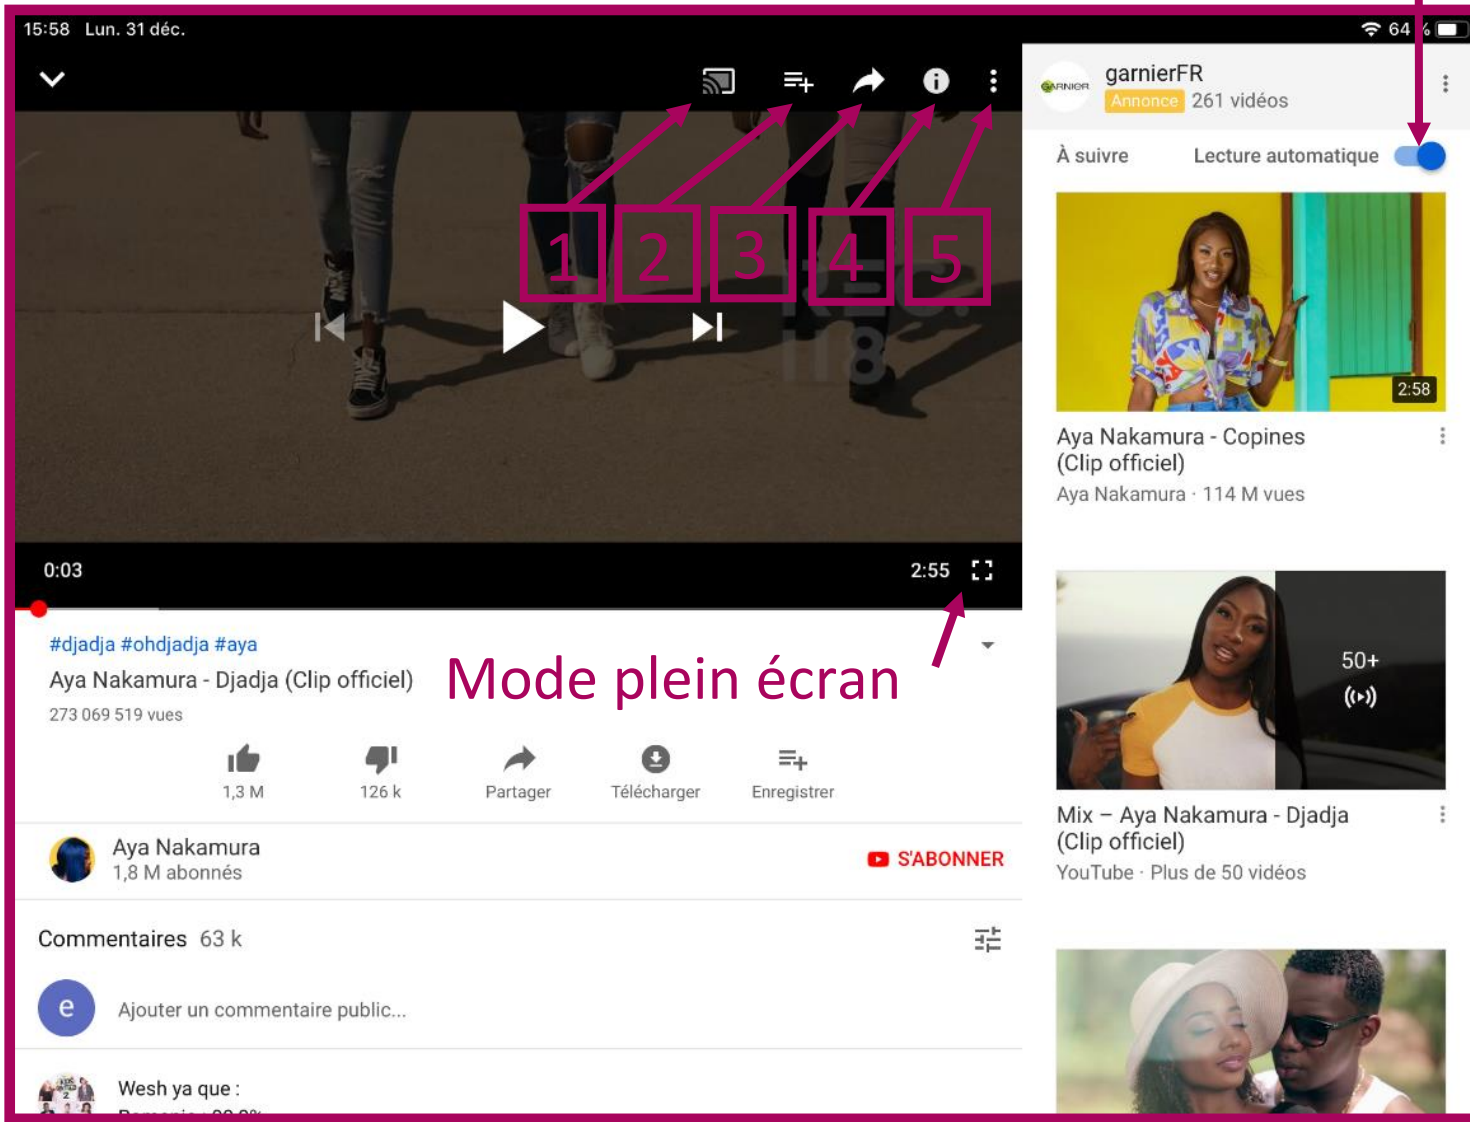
15:58 Lun. 31 déc.

64 %

1 2 3 4 5

0:03

2:55

garnierFR
Annonce 261 vidéos

À suivre Lecture automatique

2:58

Aya Nakamura - Copines (Clip officiel)
Aya Nakamura · 114 M vues

#djadja #ohdjadja #aya
Aya Nakamura - Djadja (Clip officiel)
273 069 519 vues

Mode plein écran

1,3 M 126 k Partager Télécharger Enregistrer

Aya Nakamura
1,8 M abonnés

S'ABONNER

50+

Mix – Aya Nakamura - Djadja (Clip officiel)
YouTube · Plus de 50 vidéos

Commentaires 63 k

e Ajouter un commentaire public...

Wesh ya que :
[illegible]